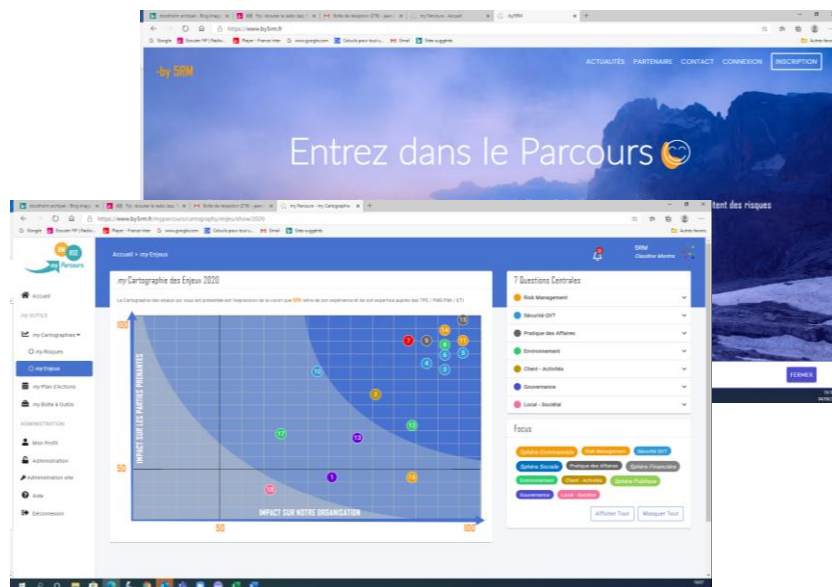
https://www.by5rm.fr

-by 5RM

ACTUALITÉS PARTENAIRE CONTACT CONNEXION INSCRIPTION

Entrez dans le Parcours

tent des risques

FERMER

my Parcours - my Cartographie

https://www.by5rm.fr/myparcours/cartography/enjeux/show/2020

my Parcours

Accueil > my Enjeux

SRM

Claudine Mentha

Accueil

MY OUTILS

my Cartographies

my Risques

my Enjeux

my Plan d'Actions

my Boîte à Outils

ADMINISTRATION

Mon Profil

Administration

Administration site

Aide

Déconnexion

my Cartographie des Enjeux 2020

La Cartographie des Enjeux qui vous est présentée est l'expression de la vision que 5RM retire de son expérience et de son expertise auprès des TPE / PME/PMI / ETI

IMPACT SUR LES PARTIES PRENANTES

IMPACT SUR NOTRE ORGANISATION

100

50

50

100

7 Questions Centrales

Risk Management

Sécurité QVT

Pratique des Affaires

Environnement

Client - Activités

Gouvernance

Local - Sociétal

Focus

Sphère Commerciale

Risk Management

Sécurité QVT

Sphère Sociale

Pratique des Affaires

Sphère Financière

Environnement

Client - Activités

Sphère Publique

Gouvernance

Local - Sociétal

Afficher Tout

Masquer Tout